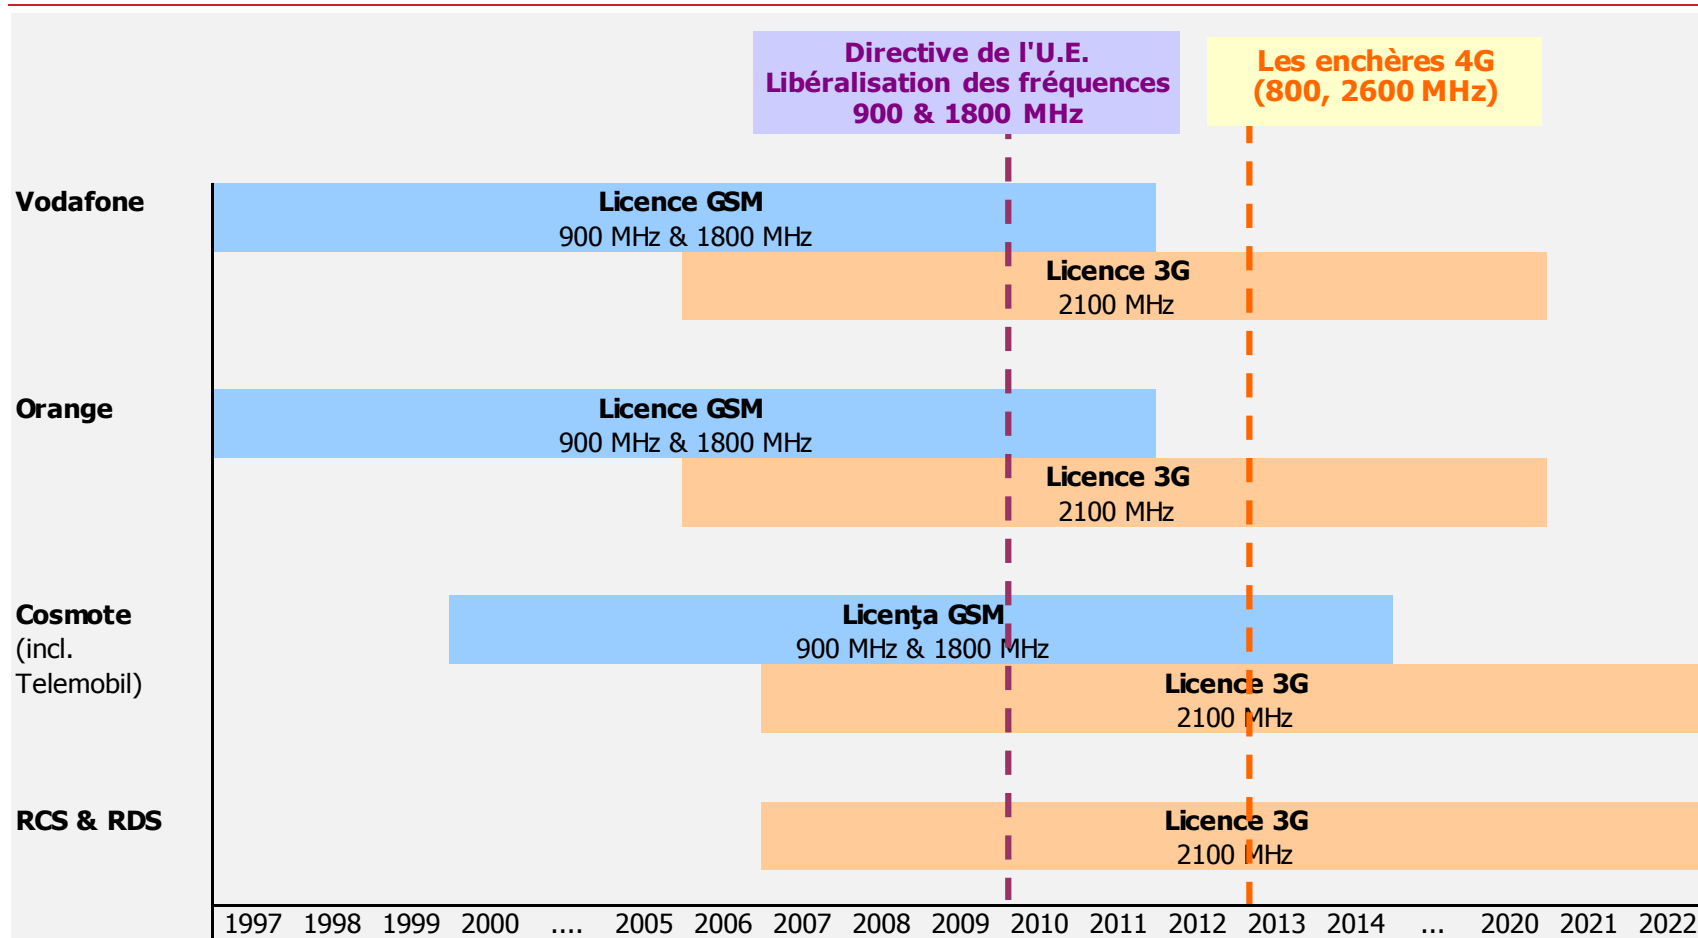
Directive de l'U.E.
Libéralisation des fréquences
900 & 1800 MHz

Les enchères 4G
(800, 2600 MHz)

Vodafone

Licence GSM
900 MHz & 1800 MHz

Licence 3G
2100 MHz

Orange

Licence GSM
900 MHz & 1800 MHz

Licence 3G
2100 MHz

Cosmote
(incl.
Telemobil)

Licenţa GSM
900 MHz & 1800 MHz

Licence 3G
2100 MHz

RCS & RDS

Licence 3G
2100 MHz

1997 1998 1999 2000 .... 2005 2006 2007 2008 2009 2010 2011 2012 2013 2014 ... 2020 2021 2022